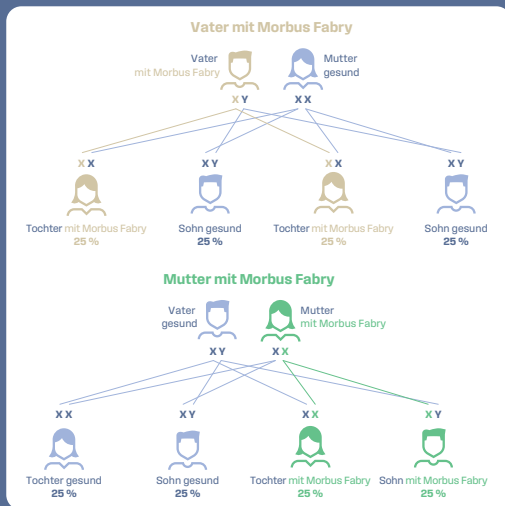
Vater mit Morbus Fabry

Vater
mit Morbus Fabry

Mutter
gesund

X Y

X X

X X

X Y

X X

X Y

Tochter mit Morbus Fabry
25 %

Sohn gesund
25 %

Tochter mit Morbus Fabry
25 %

Sohn gesund
25 %

Mutter mit Morbus Fabry

Vater
gesund

Mutter
mit Morbus Fabry

X Y

X X

X X

X Y

X X

X Y

Tochter gesund
25 %

Sohn gesund
25 %

Tochter mit Morbus Fabry
25 %

Sohn mit Morbus Fabry
25 %